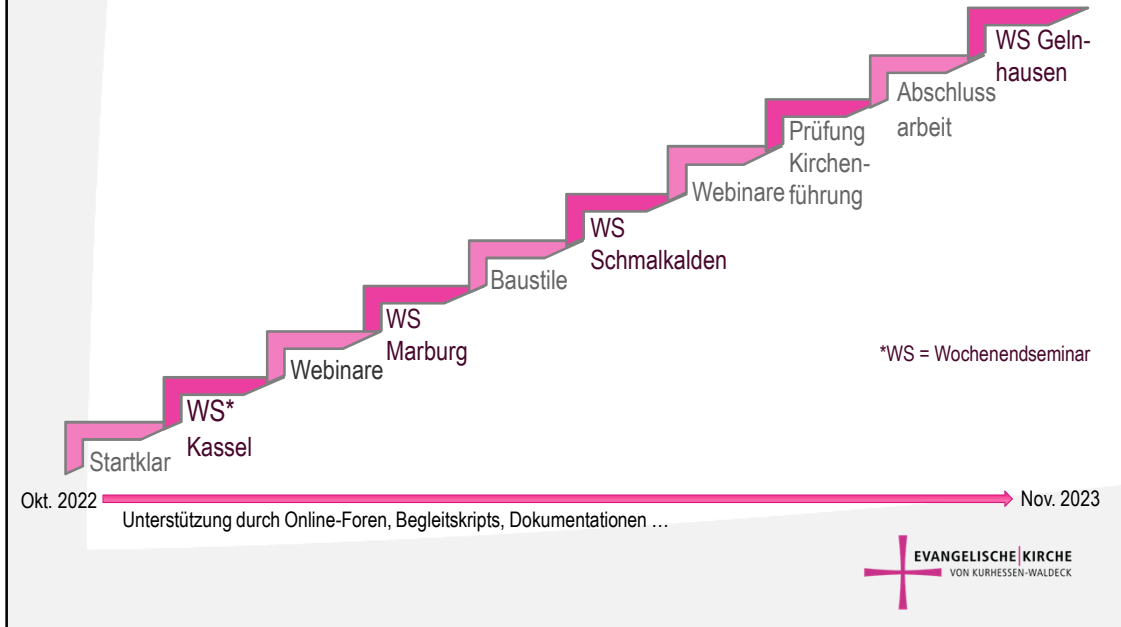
Startklar

WS* Kassel

Webinare

WS Marburg

Baustile

WS Schmalkalden

Webinare

Prüfung Kirchenführung

Abschlussarbeit

WS Gelnhausen

*WS = Wochenendseminar

Okt. 2022

Nov. 2023

Unterstützung durch Online-Foren, Begleitskripts, Dokumentationen …

EVANGELISCHE KIRCHE VON KURHESSEN-WALDECK